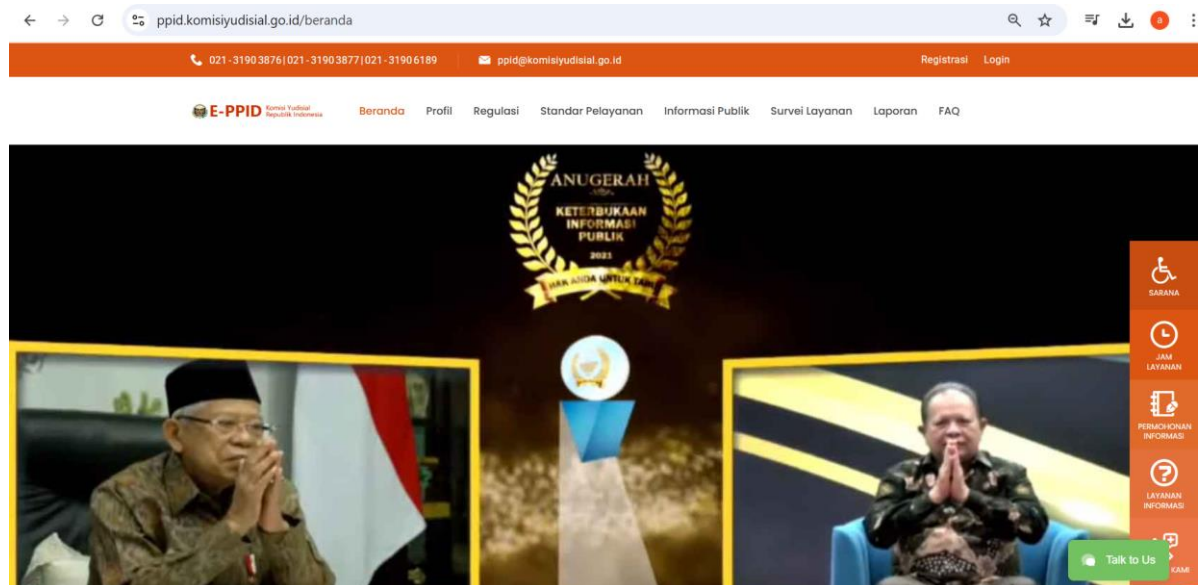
ppid.komisiyudisial.go.id/beranda

021-31903876|021-31903877|021-31906189 ppid@komisiyudisial.go.id Registrasi Login

E-PPID Komisi Yudisial Republik Indonesia

Beranda Profil Regulasi Standar Pelayanan Informasi Publik Survei Layanan Laporan FAQ

ANUGERAH
KETERBUKAAN INFORMASI PUBLIK
2021
HAK ANDA UNTUK TAHU

SARANA
JAM LAYANAN
PERMOHONAN INFORMASI
LAYANAN INFORMASI
KAMI

Talk to Us